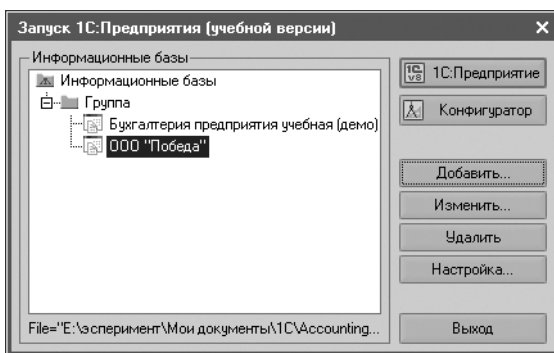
Запуск 1С:Предприятия (учебной версии)

Информационные базы

Информационные базы

Группа

Бухгалтерия предприятия учебная (демо)

ООО "Победа"

File="E:\эсперимент\Мои документы\1C\Accounting...

1С:Предприятие

Конфигуратор

Добавить...

Изменить...

Удалить

Настройка...

Выход